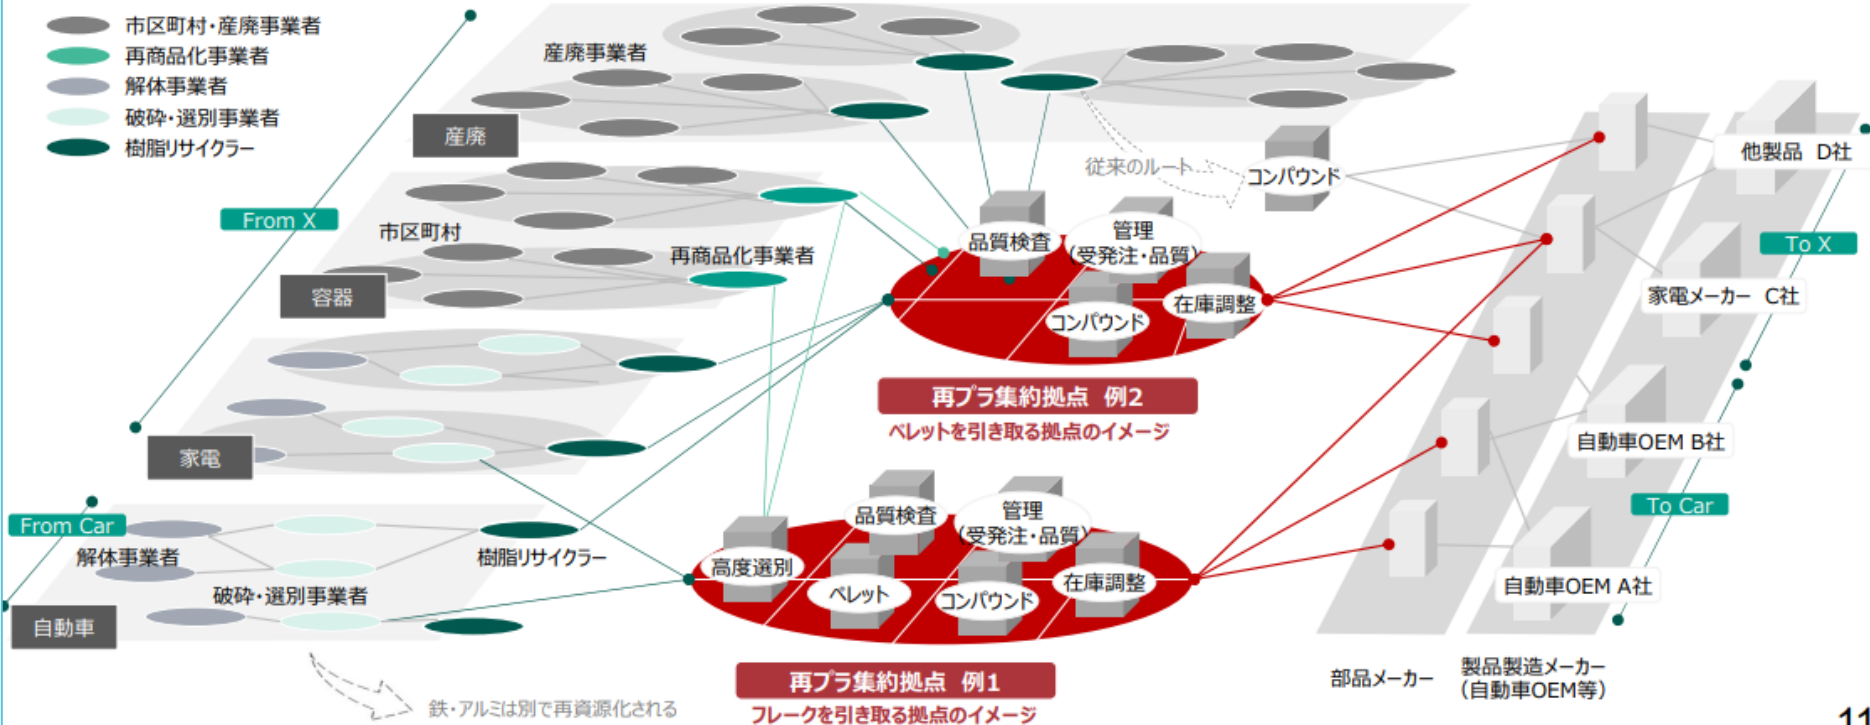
市区町村・産廃事業者
再商品化事業者
解体事業者
破砕・選別事業者
樹脂リサイクラー

From X

産廃事業者
産廃

市区町村
容器

再商品化事業者

家電

From Car
解体事業者
破砕・選別事業者
樹脂リサイクラー
自動車

従来のルート
コンパウンド

品質検査
管理（受発注・品質）
コンパウンド
在庫調整

再プラ集約拠点　例2
ペレットを引き取る拠点のイメージ

高度選別
品質検査
管理（受発注・品質）
ペレット
コンパウンド
在庫調整

再プラ集約拠点　例1
フレークを引き取る拠点のイメージ

鉄・アルミは別で再資源化される

他製品　D社
To X
家電メーカー　C社
自動車OEM B社
To Car
自動車OEM A社

部品メーカー
製品製造メーカー（自動車OEM等）

11